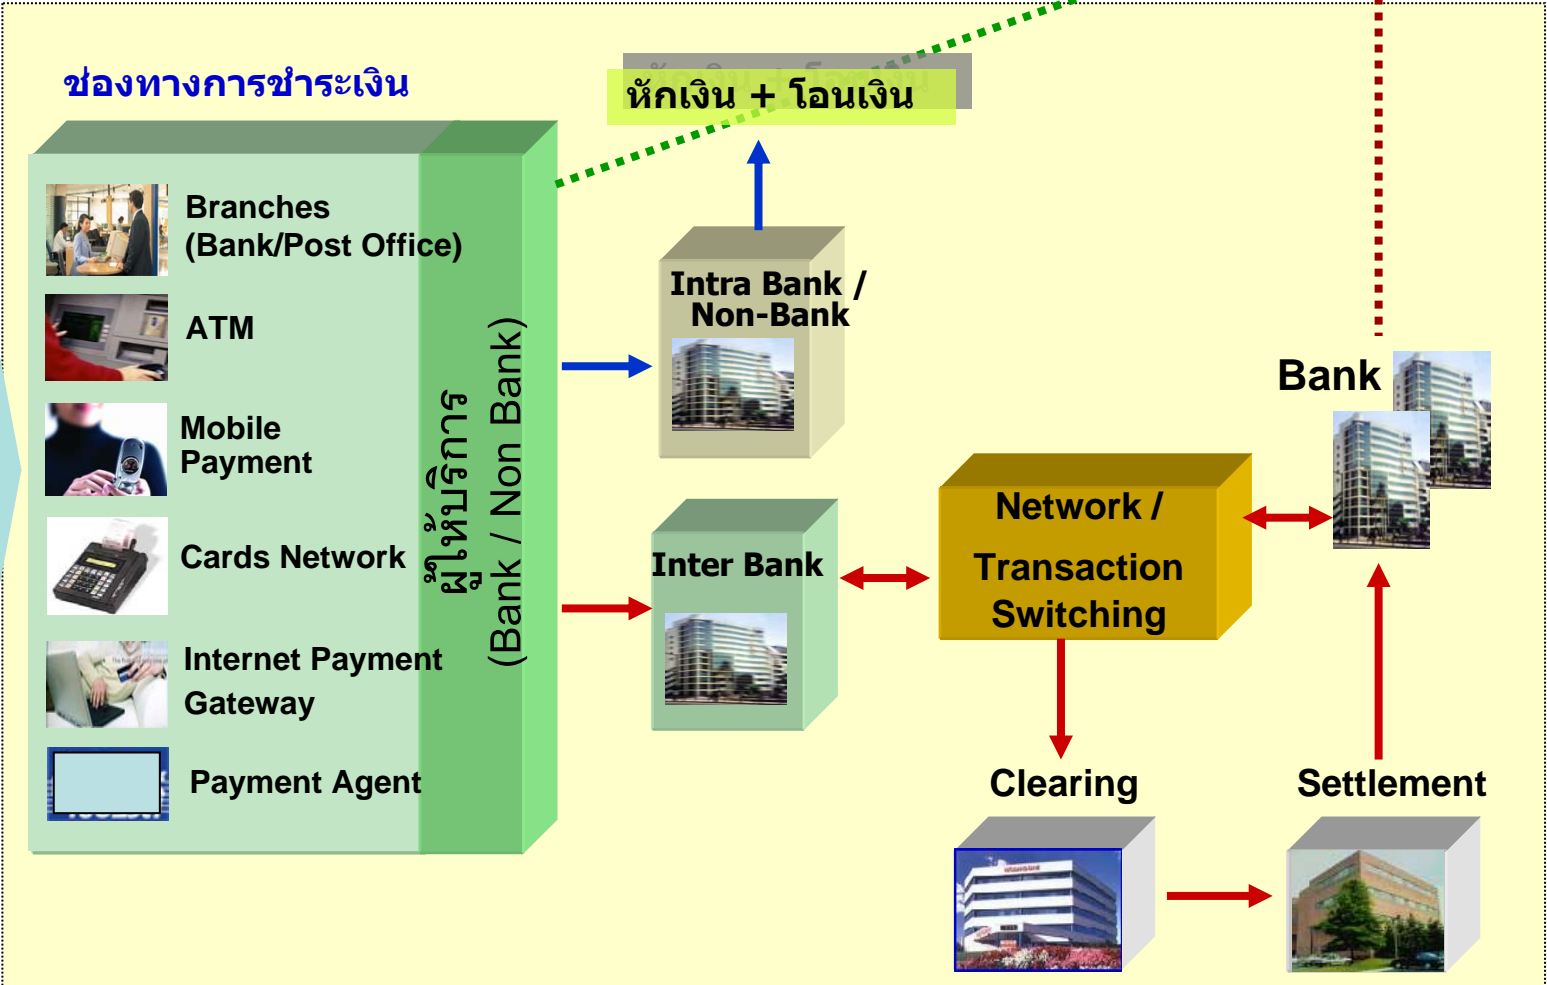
ช่องทางการชำระเงิน

หักเงิน + โอนเงิน

Branches (Bank/Post Office)

ATM

Mobile Payment

Cards Network

Internet Payment Gateway

Payment Agent

ผู้ให้บริการ (Bank / Non Bank)

Intra Bank / Non-Bank

Inter Bank

Network / Transaction Switching

Bank

Clearing

Settlement